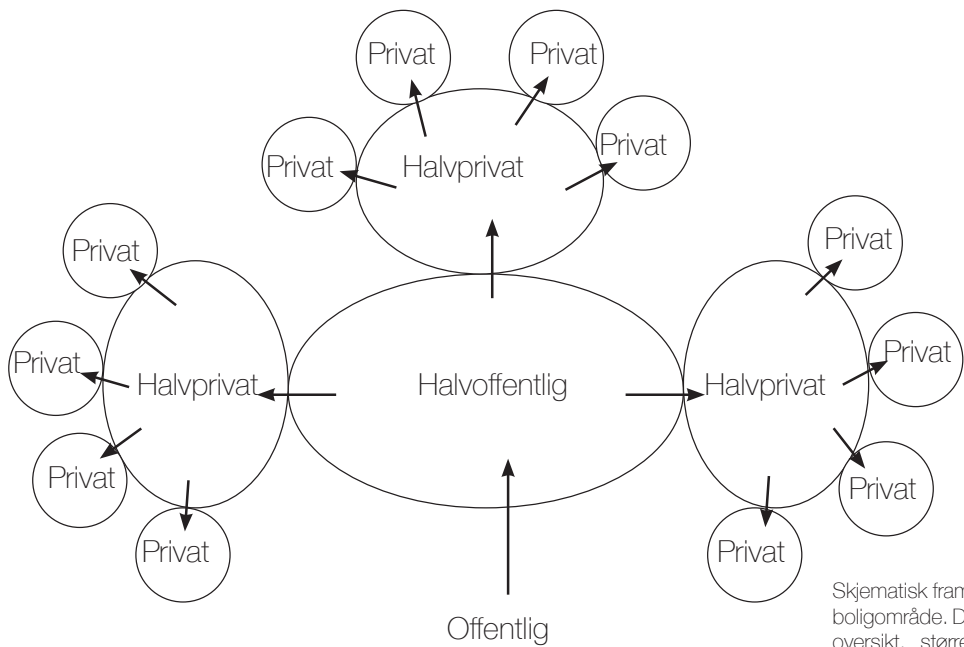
Privat

Privat

Privat

Privat

Halvprivat

Privat

Privat

Halvprivat

Halvoffentlig

Halvprivat

Privat

Privat

Privat

Privat

Privat

Privat

Offentlig

Skjematisk fram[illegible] boligområde. D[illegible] oversikt, større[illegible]